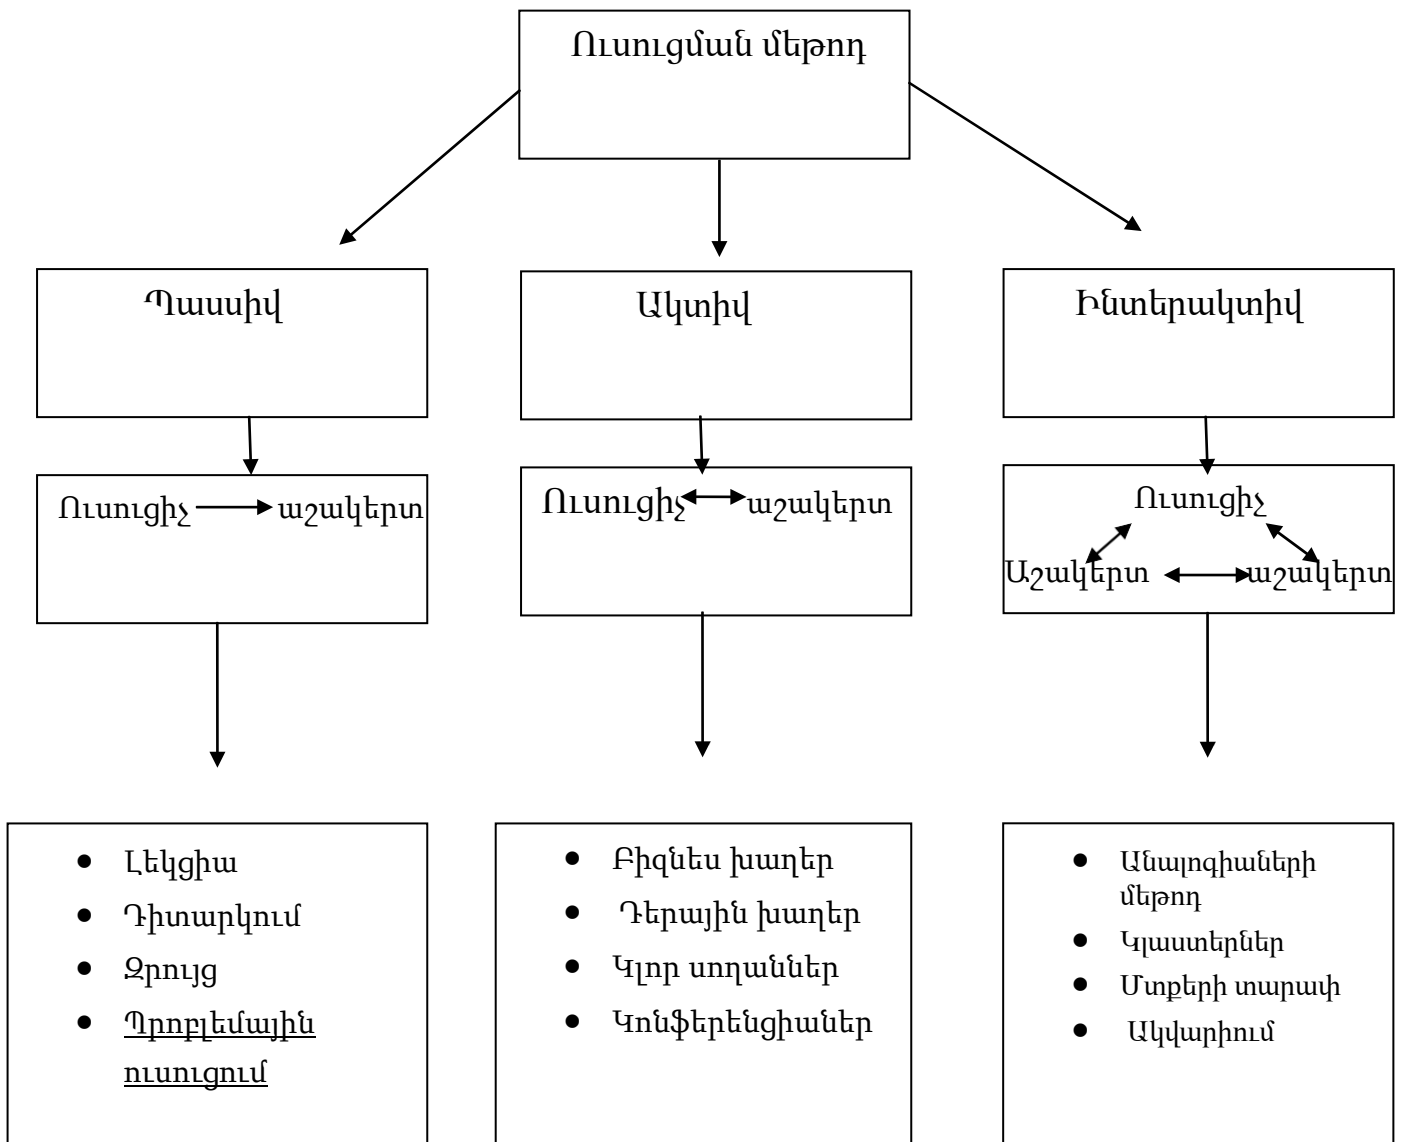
Ուսուցման մեթոդ

Պասսիվ

Ակտիվ

Ինտերակտիվ

Ուսուցիչ → աշակերտ

Ուսուցիչ ↔ աշակերտ

Ուսուցիչ
Աշակերտ ↔ աշակերտ

- Լեկցիա
- Դիտարկում
- Զրույց
- Պրոբլեմային ուսուցում

- Բիզնես խաղեր
- Դերային խաղեր
- Կլոր սողաններ
- Կոնֆերենցիաներ

- Անալոգիաների մեթոդ
- Կլաստերներ
- Մտքերի տարափ
- Ակվարիում